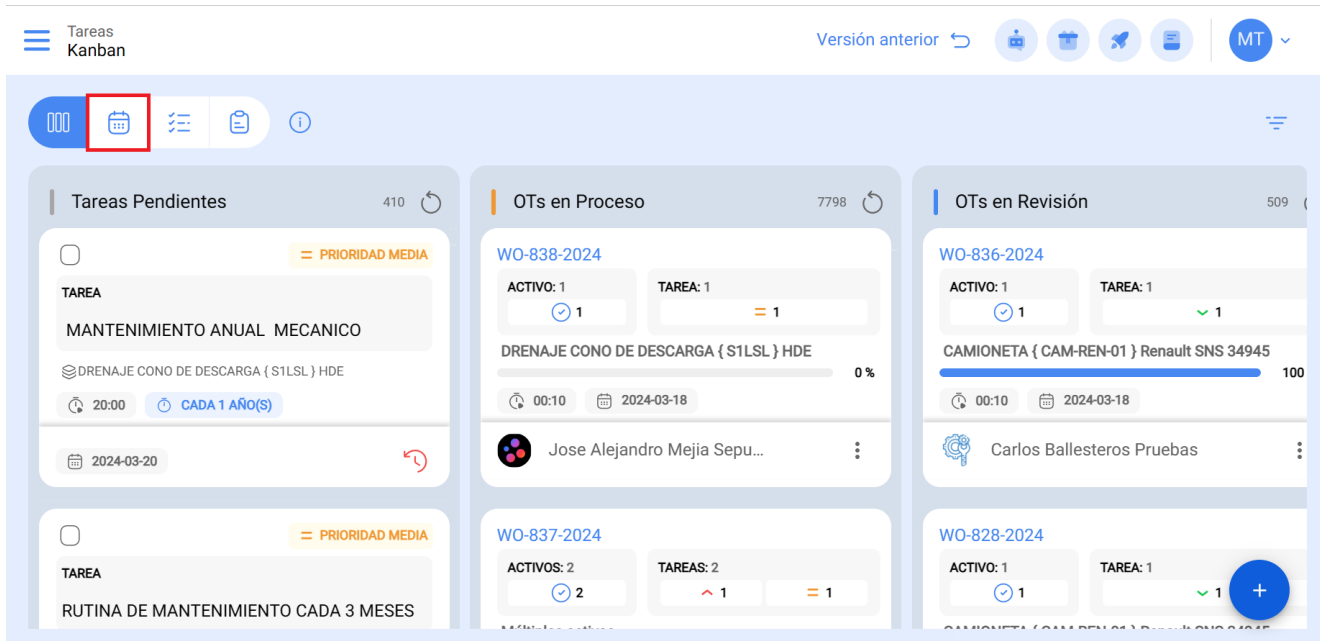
Tareas
Kanban

Versión anterior

MT

Tareas Pendientes 410

PRIORIDAD MEDIA

TAREA

MANTENIMIENTO ANUAL MECANICO

DRENAJE CONO DE DESCARGA { S1LSL } HDE

20:00 CADA 1 AÑO(S)

2024-03-20

PRIORIDAD MEDIA

TAREA

RUTINA DE MANTENIMIENTO CADA 3 MESES

OTs en Proceso 7798

WO-838-2024

ACTIVO: 1 TAREA: 1

1 1

DRENAJE CONO DE DESCARGA { S1LSL } HDE

0 %

00:10 2024-03-18

Jose Alejandro Mejia Sepu...

WO-837-2024

ACTIVOS: 2 TAREAS: 2

2 1 1

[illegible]

OTs en Revisión 509

WO-836-2024

ACTIVO: 1 TAREA: 1

1 1

CAMIONETA { CAM-REN-01 } Renault SNS 34945

100

00:10 2024-03-18

Carlos Ballesteros Pruebas

WO-828-2024

ACTIVO: 1 TAREA: 1

1 1

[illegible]

+